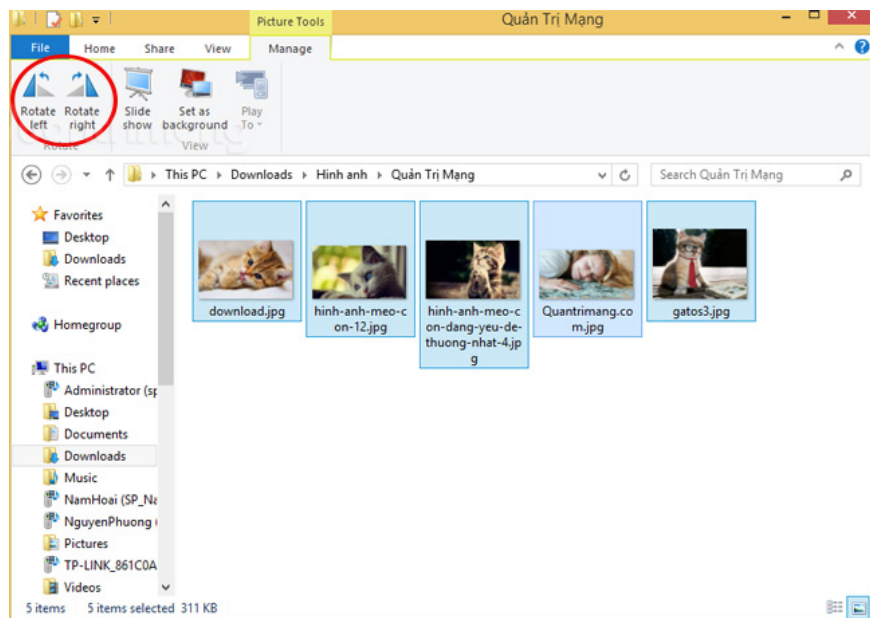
Picture Tools
Quản Trị Mạng
File Home Share View Manage
Rotate left
Rotate right
Rotate
Slide show
Set as background
Play To
View
This PC › Downloads › Hinh anh › Quản Trị Mạng
Search Quản Trị Mạng
Favorites
Desktop
Downloads
Recent places
Homegroup
This PC
Administrator (sp
Desktop
Documents
Downloads
Music
NamHoai (SP_Na
NguyenPhuong (
Pictures
TP-LINK_861C0A
Videos
download.jpg
hinh-anh-meo-con-12.jpg
hinh-anh-meo-con-dang-yeu-de-thuong-nhat-4.jpg
Quantrimang.com.jpg
gatos3.jpg
5 items 5 items selected 311 KB